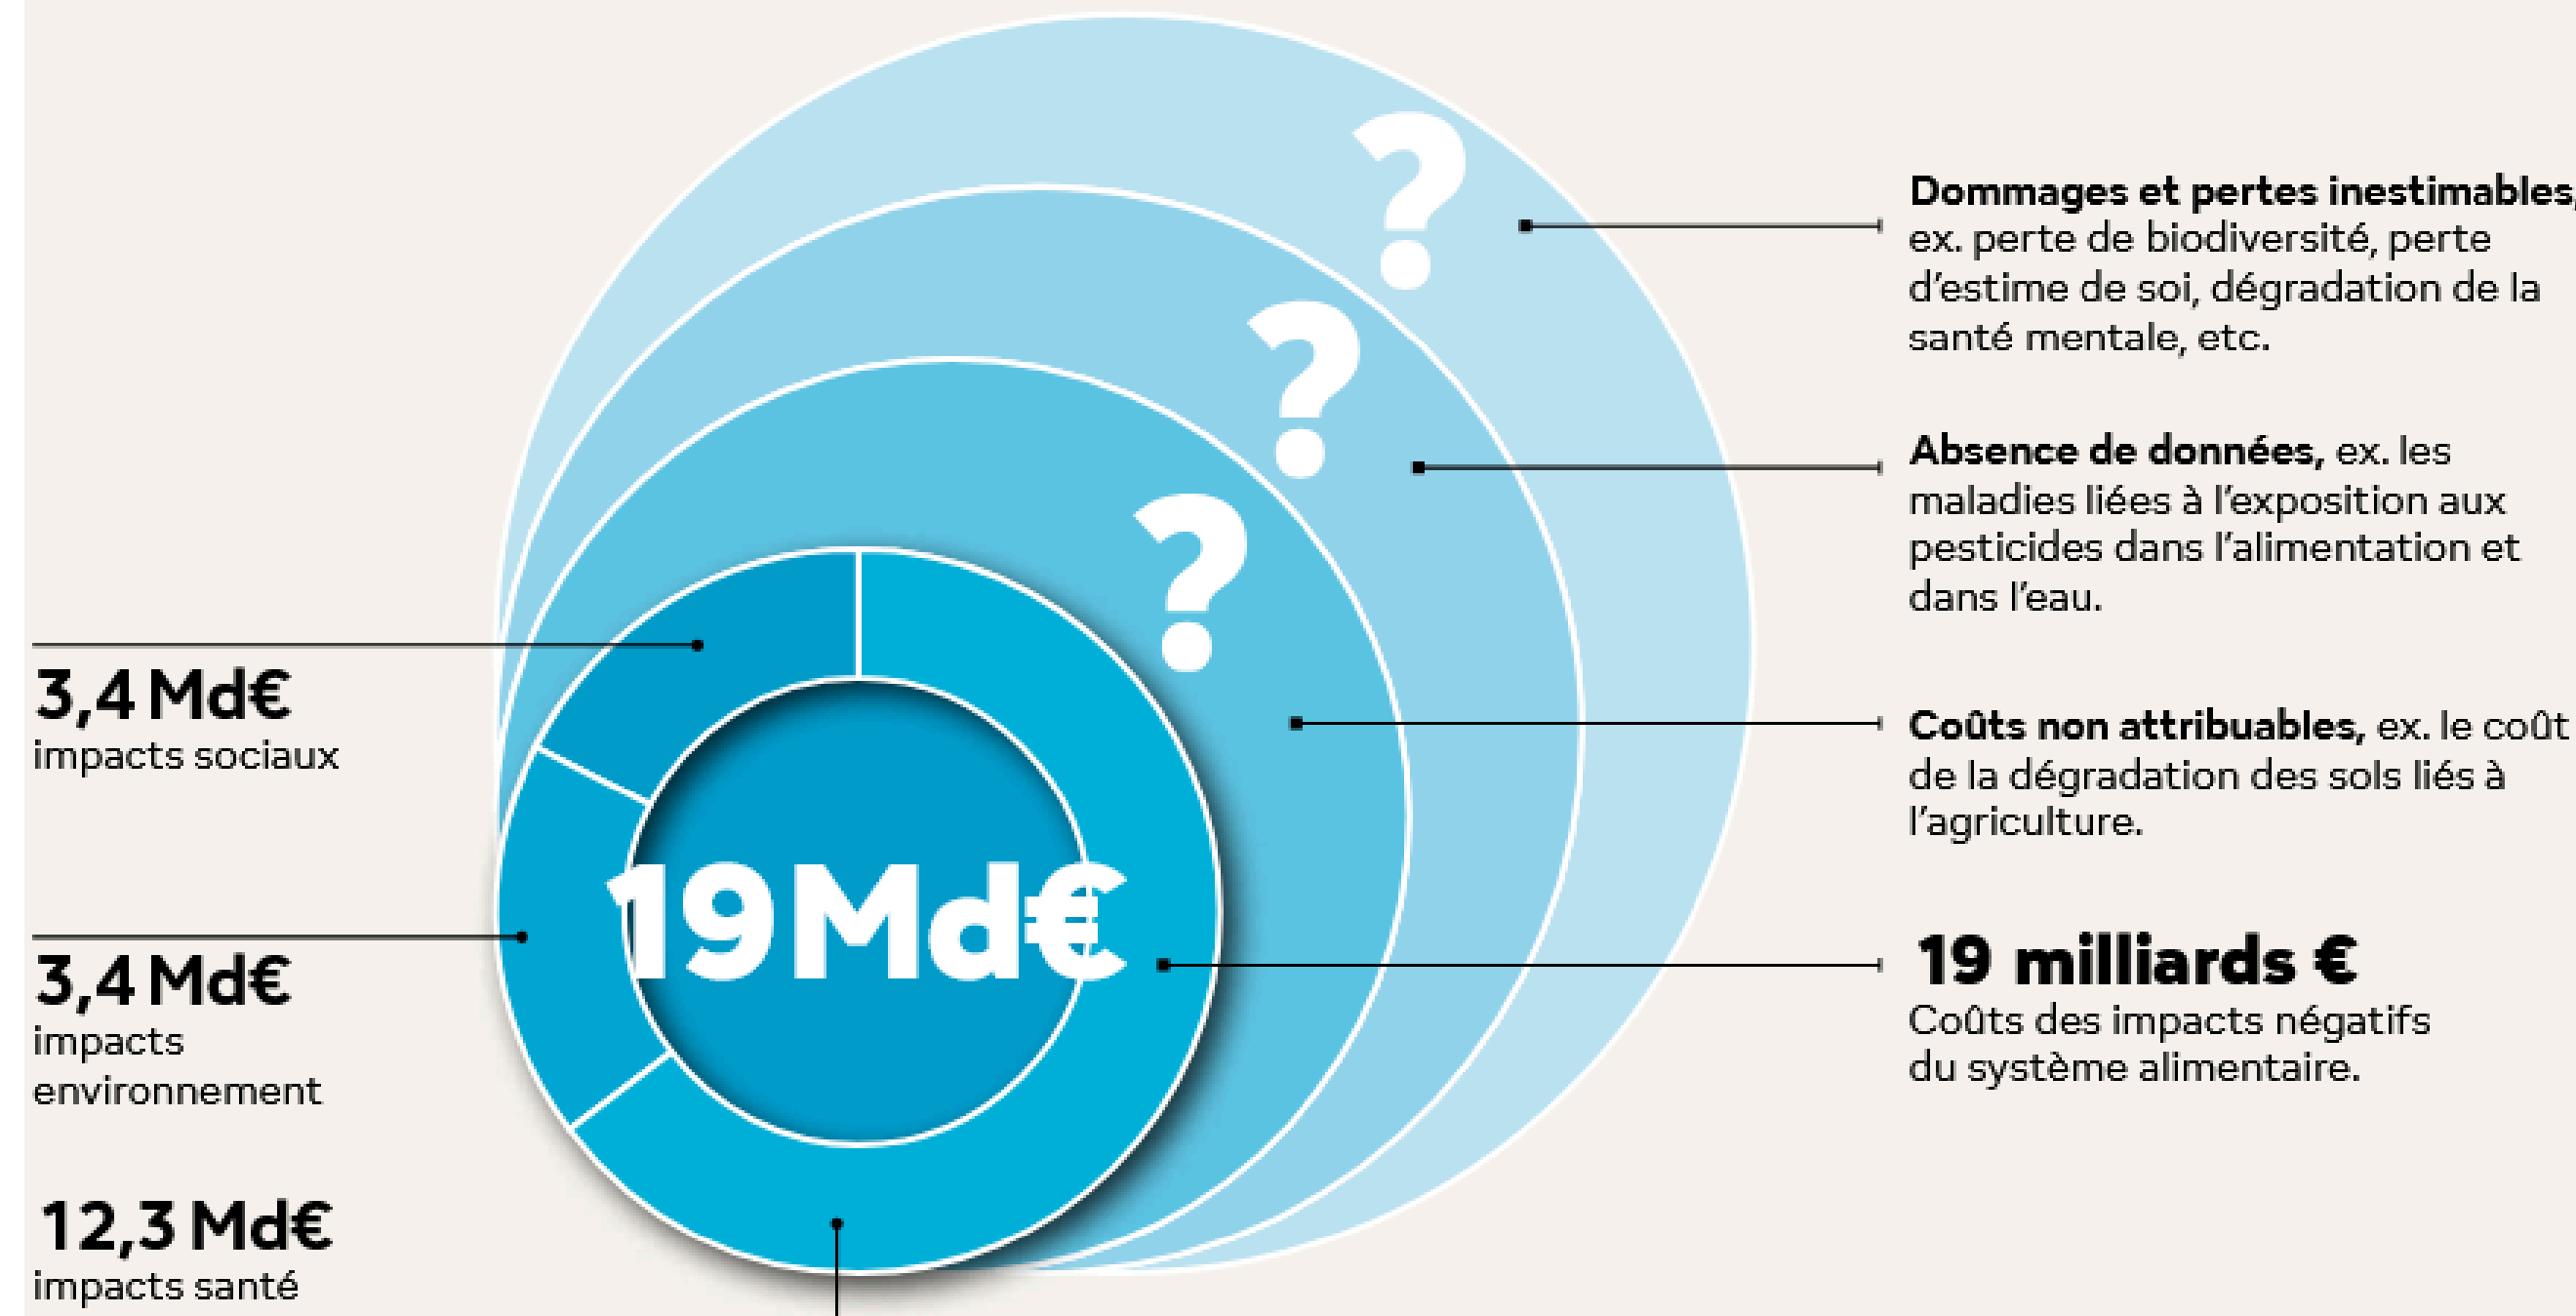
?
?
?

Dommages et pertes inestimables, ex. perte de biodiversité, perte d'estime de soi, dégradation de la santé mentale, etc.

Absence de données, ex. les maladies liées à l'exposition aux pesticides dans l'alimentation et dans l'eau.

Coûts non attribuables, ex. le coût de la dégradation des sols liés à l'agriculture.

19 milliards €
Coûts des impacts négatifs du système alimentaire.

3,4 Md€
impacts sociaux

3,4 Md€
impacts environnement

12,3 Md€
impacts santé

19 Md€